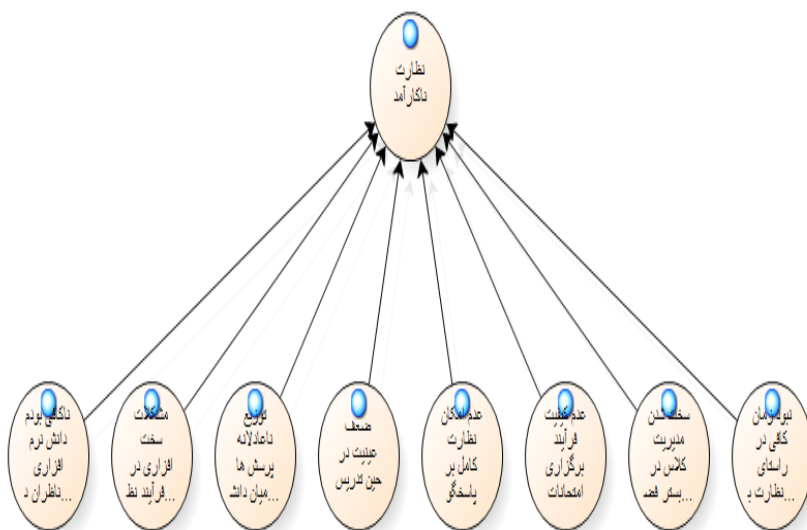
نظارت ناکارآمد

ناکافی بودن دانش نرم افزاری ناظران د...

مشکلات سخت افزاری در فرآیند نظ...

توزیع نامتعادلانه پرسش ها میان دانش...

ضعف جذبیت در حین تدریس

عدم امکان نظارت کامل بر پاسخگو

عدم کیفیت فرآیند برگزاری امتحانات

سخت شدن مدیریت کلاس در بستر فضا...

نبود زمان کافی در راستای نظارت ب...